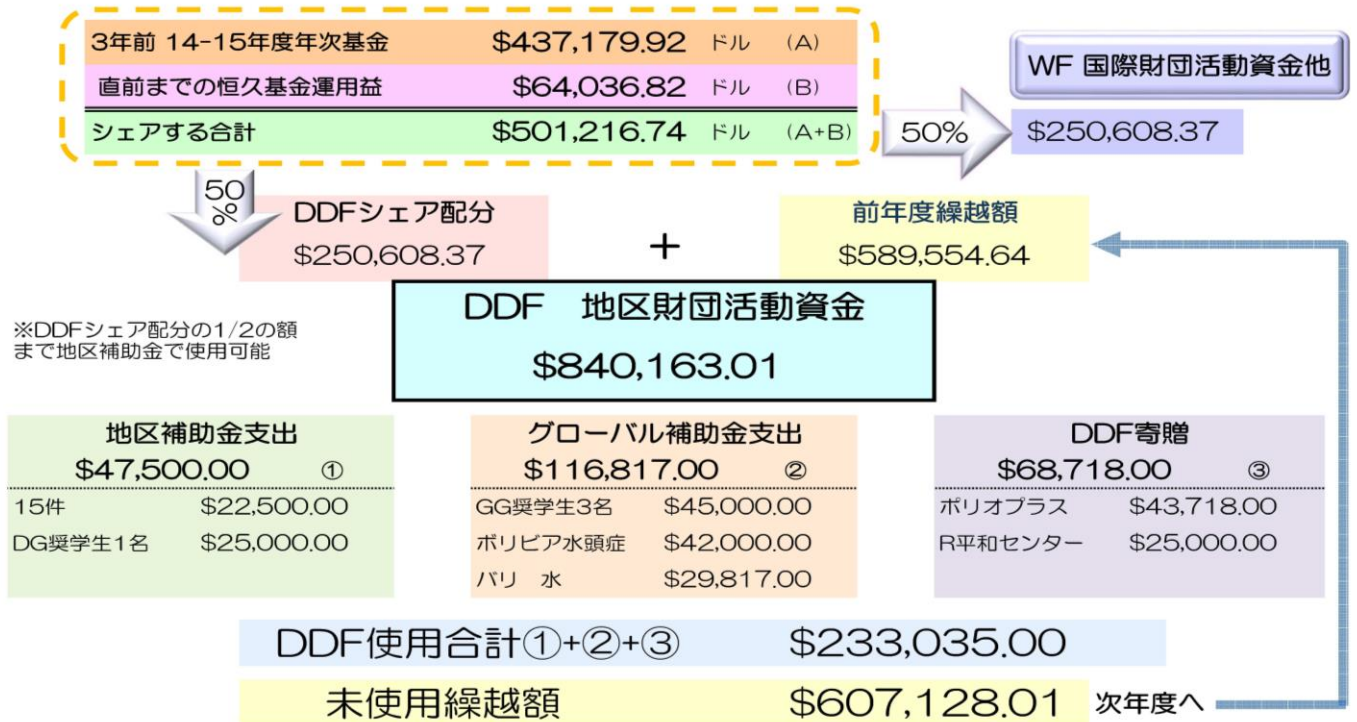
| 3年前 14-15年度年次基金 | $437,179.92 | ドル | (A) |
|---|---|---|---|
| 直前までの恒久基金運用益 | $64,036.82 | ドル | (B) |
| シェアする合計 | $501,216.74 | ドル | (A+B) |

WF 国際財団活動資金他

50%

$250,608.37

50%

DDFシェア配分
$250,608.37

+

前年度繰越額
$589,554.64

※DDFシェア配分の1/2の額まで地区補助金で使用可能

DDF 地区財団活動資金
$840,163.01

地区補助金支出
$47,500.00 ①

| 15件 | $22,500.00 |
|---|---|
| DG奨学生1名 | $25,000.00 |

グローバル補助金支出
$116,817.00 ②

| GG奨学生3名 | $45,000.00 |
|---|---|
| ボリビア水頭症 | $42,000.00 |
| バリ 水 | $29,817.00 |

DDF寄贈
$68,718.00 ③

| ポリオプラス | $43,718.00 |
|---|---|
| R平和センター | $25,000.00 |

DDF使用合計①+②+③ $233,035.00

未使用繰越額 $607,128.01 次年度へ